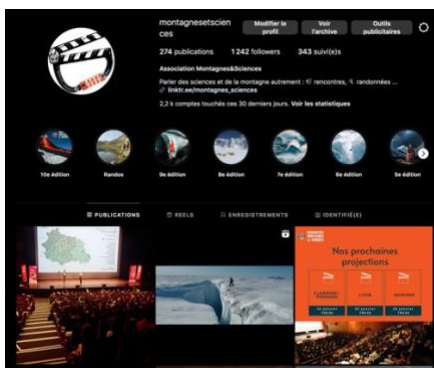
montagnesetsciences

Modifier le profil

Voir l'archive

Outils publicitaires

274 publications 1242 followers 343 suivi(e)s

Association Montagnes&Sciences

Parler des sciences et de la montagne autrement : rencontres, randonnées ...

linktr.ee/montagnes_sciences

2,2 k comptes touchés ces 30 derniers jours. Voir les statistiques

10e édition

Rando

9e édition

8e édition

7e édition

6e édition

5e édition

PUBLICATIONS

REELS

ENREGISTREMENTS

IDENTIFIÉ(E)

Nos prochaines projections

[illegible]

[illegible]

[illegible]